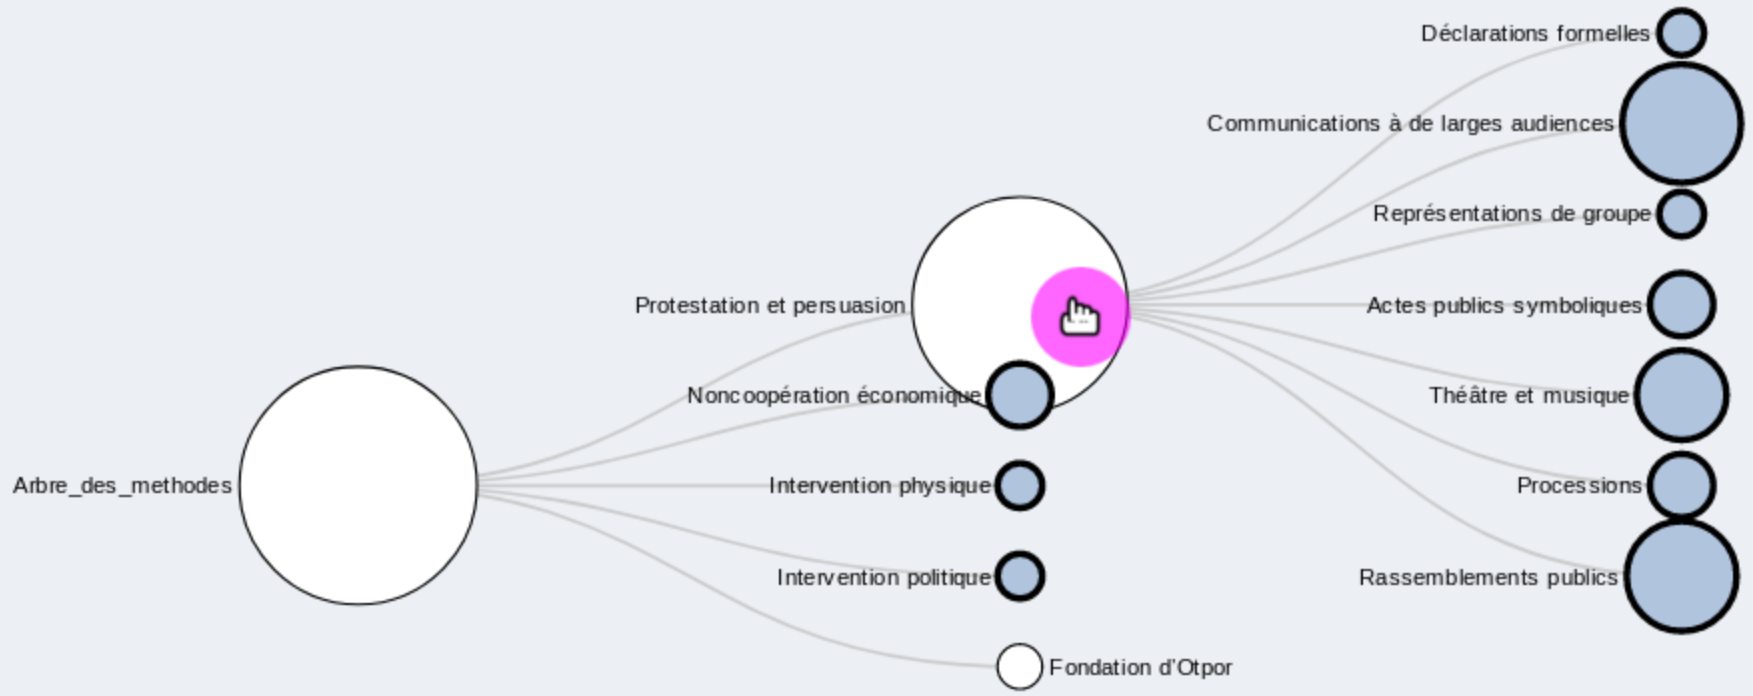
Déclarations formelles

Communications à de larges audiences

Représentations de groupe

Protestation et persuasion

Actes publics symboliques

Noncoopération économique

Théâtre et musique

Arbre_des_methodes

Intervention physique

Processions

Intervention politique

Rassemblements publics

Fondation d'Otpor